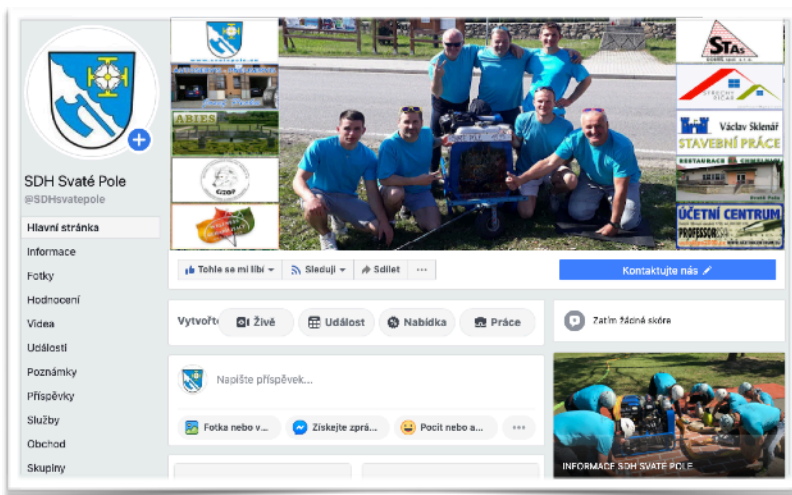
SDH Svaté Pole
@SDHsvatepole

Hlavní stránka
Informace
Fotky
Hodnocení
Videa
Události
Poznámky
Příspěvky
Služby
Obchod
Skupiny

www.svatepole.cz
ABIES
STAs
Václav Sklenář
STAVEBNÍ PRÁCE
RESTAURACE
ÚČETNÍ CENTRUM
PROFESSOR

Tohle se mi líbí
Sledují
Sdílet
...
Kontaktujte nás

Vytvořte
Živě
Událost
Nabídka
Práce

Zatím žádná skóre

Napište příspěvek...

Fotka nebo v...
Získejte zprá...
Pocit nebo a...
...

INFORMACE SDH SVATÉ POLE